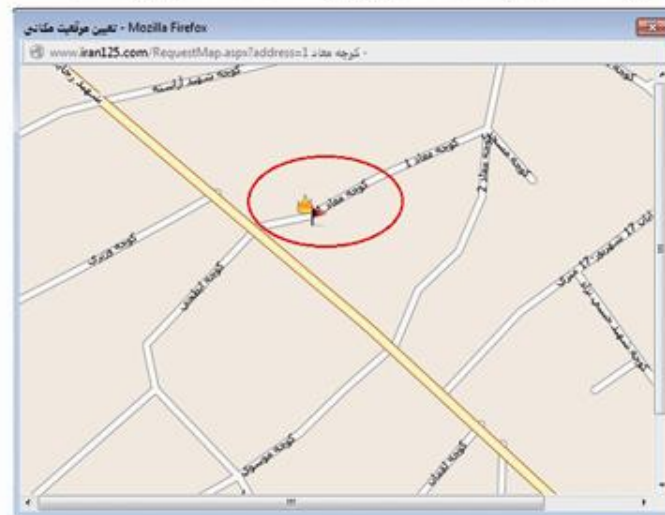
تعیین موقعیت مکانی - Mozilla Firefox

www.iran125.com/RequestMap.aspx?address=1 کوچه معاد -

کوچه شهید آراسته

شهید رجائی

کوچه معاد 1

کوچه معاد 2

کوچه وزیری

کوچه انقلاب

کوچه موسوی

کوچه افشار

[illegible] 17 شهریور

کوچه شهید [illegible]